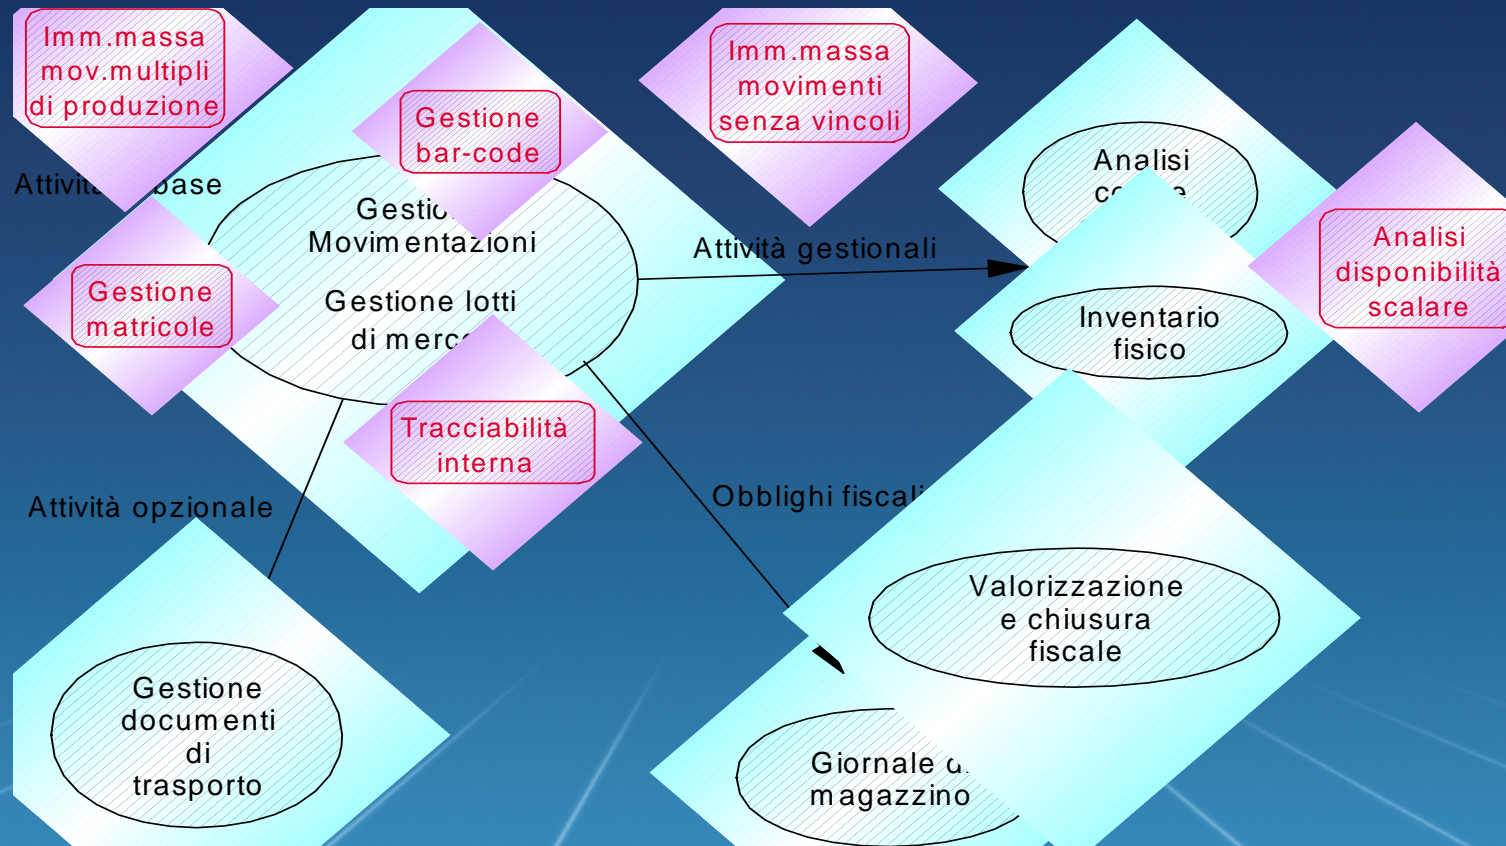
Imm.massa mov.multipli di produzione

Attività base

Gestione bar-code

Gestio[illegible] Movimentazioni

Gestione lotti di merc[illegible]

Gestione matricole

Tracciabilità interna

Imm.massa movimenti senza vincoli

Attività gestionali

Analisi c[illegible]

Analisi disponibilità scalare

Inventario fisico

Obblighi fiscali

Attività opzionale

Valorizzazione e chiusura fiscale

Gestione documenti di trasporto

Giornale d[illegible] magazzino